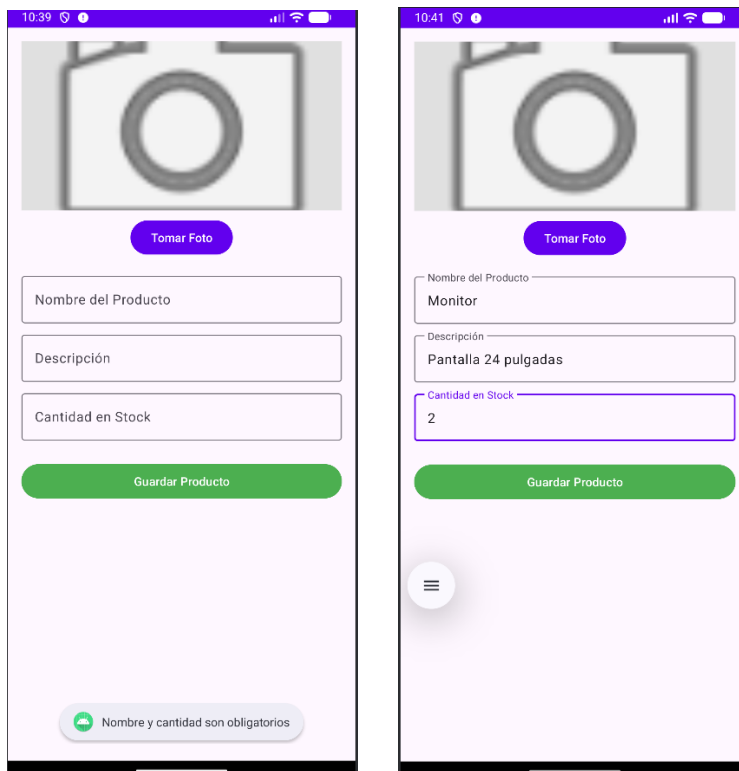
10:39

Tomar Foto

Nombre del Producto

Descripción

Cantidad en Stock

Guardar Producto

Nombre y cantidad son obligatorios

10:41

Tomar Foto

Nombre del Producto
Monitor

Descripción
Pantalla 24 pulgadas

Cantidad en Stock
2

Guardar Producto